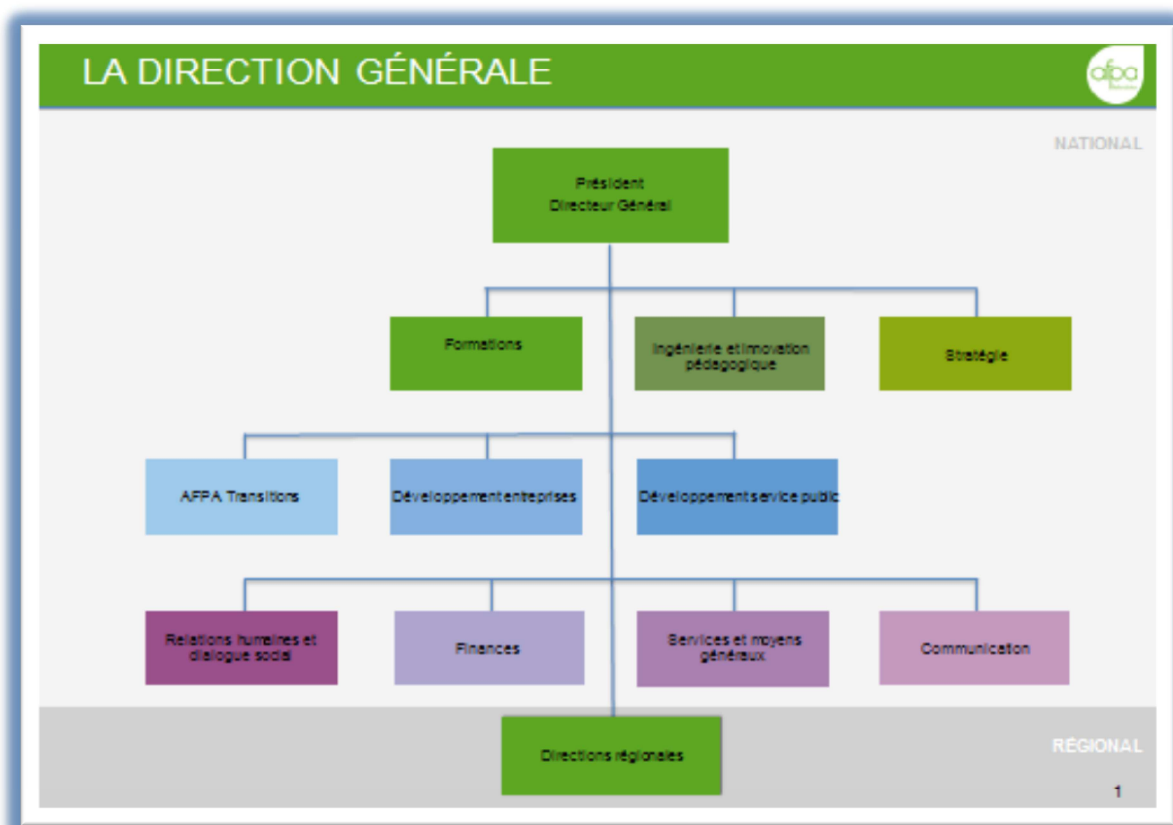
LA DIRECTION GÉNÉRALE

afpa

NATIONAL

Président
Directeur Général

Formations

Ingénierie et innovation pédagogique

Stratégie

AFPA Transitions

Développement entreprises

Développement service public

Relations humaines et dialogue social

Finances

Services et moyens généraux

Communication

Directions régionales

RÉGIONAL

1